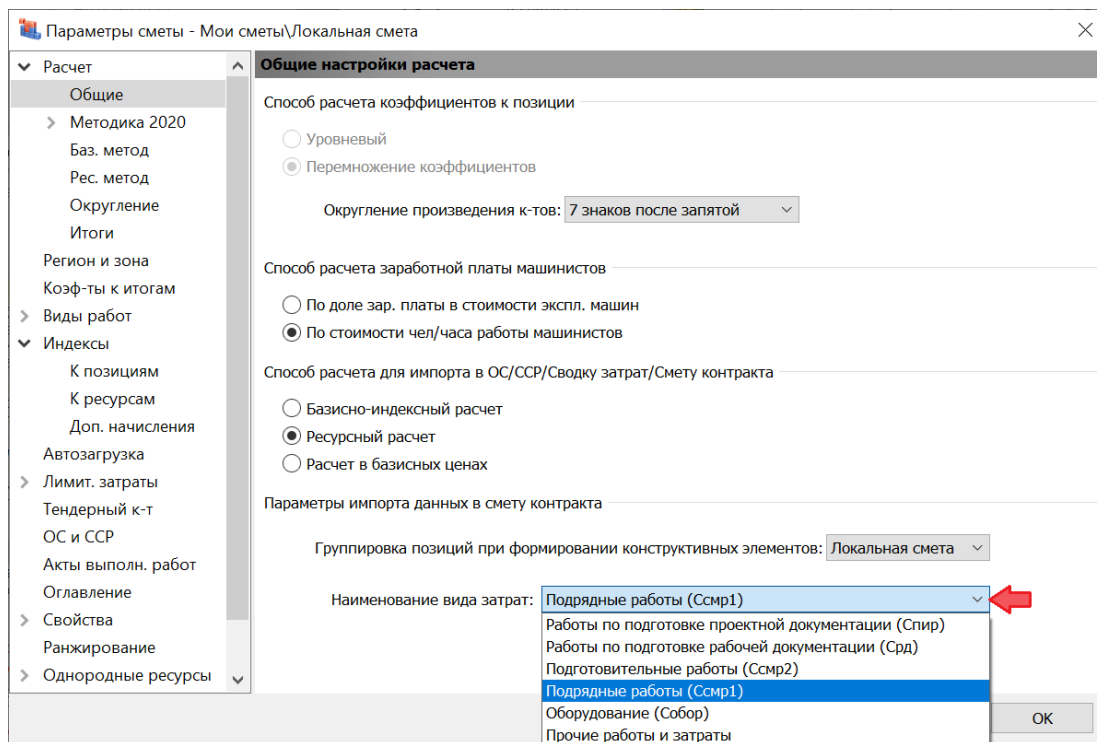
Параметры сметы - Мои сметы\Локальная смета

Расчет
Общие
Методика 2020
Баз. метод
Рес. метод
Округление
Итоги
Регион и зона
Коэф-ты к итогам
Виды работ
Индексы
К позициям
К ресурсам
Доп. начисления
Автозагрузка
Лимит. затраты
Тендерный к-т
ОС и ССР
Акты выполн. работ
Оглавление
Свойства
Ранжирование
Однородные ресурсы

Общие настройки расчета

Способ расчета коэффициентов к позиции

Уровневый
Перемножение коэффициентов

Округление произведения к-тов: 7 знаков после запятой

Способ расчета заработной платы машинистов

По доле зар. платы в стоимости экспл. машин
По стоимости чел/часа работы машинистов

Способ расчета для импорта в ОС/ССР/Сводку затрат/Смету контракта

Базисно-индексный расчет
Ресурсный расчет
Расчет в базисных ценах

Параметры импорта данных в смету контракта

Группировка позиций при формировании конструктивных элементов: Локальная смета

Наименование вида затрат: Подрядные работы (Ссмр1)

Работы по подготовке проектной документации (Спир)
Работы по подготовке рабочей документации (Срд)
Подготовительные работы (Ссмр2)
Подрядные работы (Ссмр1)
Оборудование (Собор)
Прочие работы и затраты

OK